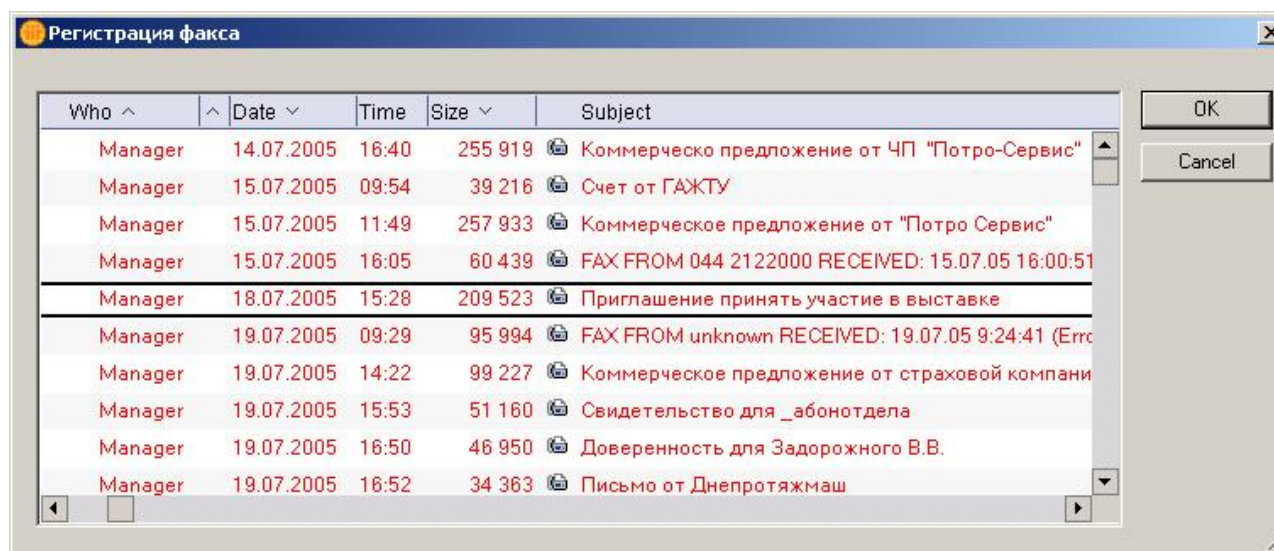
Регистрация факса

| Who ^ | ^ Date ˅ | Time | Size ˅ | Subject |
|---|---|---|---|---|
| Manager | 14.07.2005 | 16:40 | 255 919 | Коммерческо предложение от ЧП "Потро-Сервис" |
| Manager | 15.07.2005 | 09:54 | 39 216 | Счет от ГАЖТУ |
| Manager | 15.07.2005 | 11:49 | 257 933 | Коммерческое предложение от "Потро Сервис" |
| Manager | 15.07.2005 | 16:05 | 60 439 | FAX FROM 044 2122000 RECEIVED: 15.07.05 16:00:51 |
| Manager | 18.07.2005 | 15:28 | 209 523 | Приглашение принять участие в выставке |
| Manager | 19.07.2005 | 09:29 | 95 994 | FAX FROM unknown RECEIVED: 19.07.05 9:24:41 (Erro |
| Manager | 19.07.2005 | 14:22 | 99 227 | Коммерческое предложение от страховой компани |
| Manager | 19.07.2005 | 15:53 | 51 160 | Свидетельство для _абонотдела |
| Manager | 19.07.2005 | 16:50 | 46 950 | Доверенность для Задорожного В.В. |
| Manager | 19.07.2005 | 16:52 | 34 363 | Письмо от Днепротяжмаш |

OK

Cancel